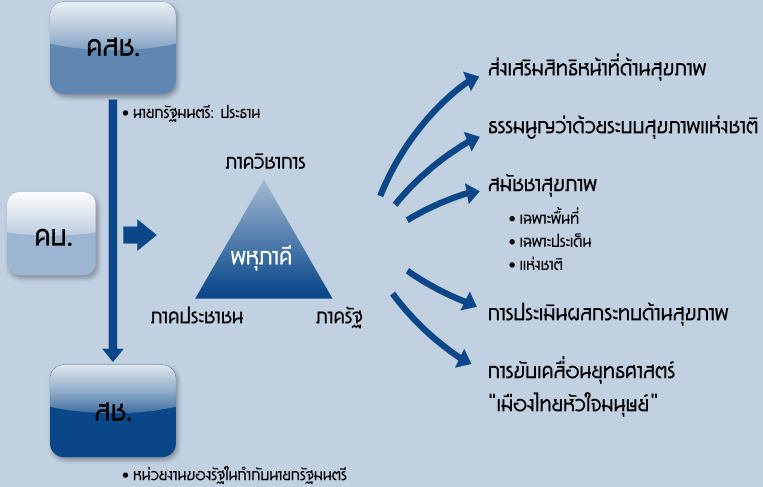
คสช.

• นายกรัฐมนตรี: ประธาน

คบ.

สช.

• หน่วยงานของรัฐในกำกับนายกรัฐมนตรี

ภาควิชาการ

พหุภาคี

ภาคประชาชน

ภาครัฐ

ส่งเสริมสิทธิหน้าที่ด้านสุขภาพ

ธรรมนูญว่าด้วยระบบสุขภาพแห่งชาติ

สมัชชาสุขภาพ

• เฉพาะพื้นที่
• เฉพาะประเด็น
• แห่งชาติ

การประเมินผลกระทบด้านสุขภาพ

การขับเคลื่อนยุทธศาสตร์ "เมืองไทยหัวใจมนุษย์"